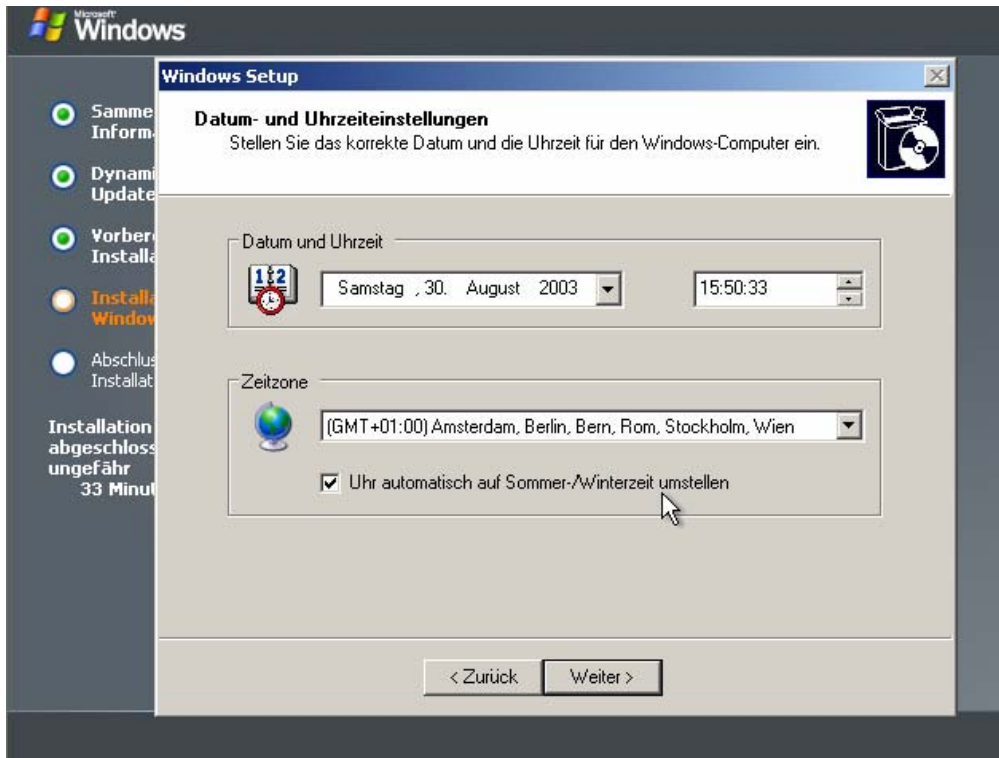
Microsoft Windows

Windows Setup

Samme Inform

Dynami Update

Vorber Installa

Installa Window

Abschlus Installat

Installation abgeschloss ungefähr 33 Minut

Datum- und Uhrzeiteinstellungen
Stellen Sie das korrekte Datum und die Uhrzeit für den Windows-Computer ein.

Datum und Uhrzeit

Samstag , 30. August 2003

15:50:33

Zeitzone

(GMT+01:00) Amsterdam, Berlin, Bern, Rom, Stockholm, Wien

Uhr automatisch auf Sommer-/Winterzeit umstellen

< Zurück

Weiter >